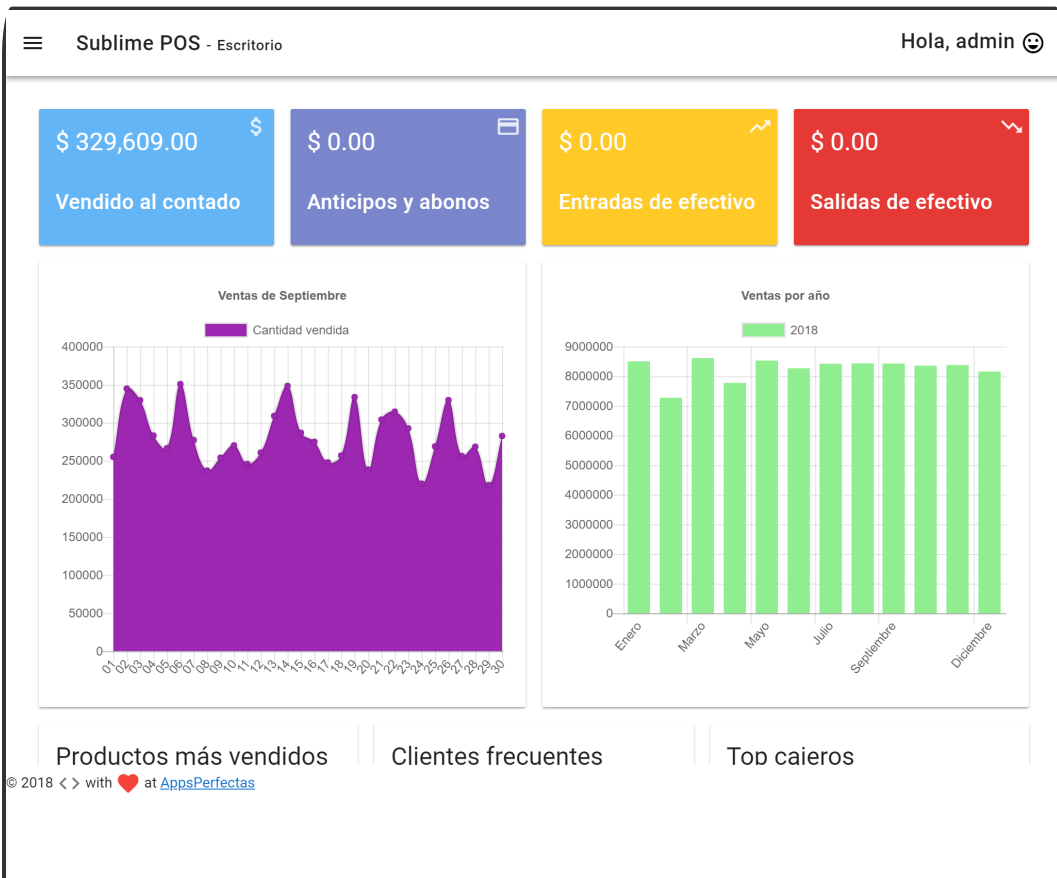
Sublime POS - Escritorio

Hola, admin

$ 329,609.00
Vendido al contado

$ 0.00
Anticipos y abonos

$ 0.00
Entradas de efectivo

$ 0.00
Salidas de efectivo

Ventas de Septiembre

Cantidad vendida

400000
350000
300000
250000
200000
150000
100000
50000
0

01 02 03 04 05 06 07 08 09 10 11 12 13 14 15 16 17 18 19 20 21 22 23 24 25 26 27 28 29 30

Ventas por año

2018

9000000
8000000
7000000
6000000
5000000
4000000
3000000
2000000
1000000
0

Enero
Marzo
Mayo
Julio
Septiembre
Diciembre

Productos más vendidos

Clientes frecuentes

Top cajeros

© 2018 <> with ❤ at AppsPerfectas